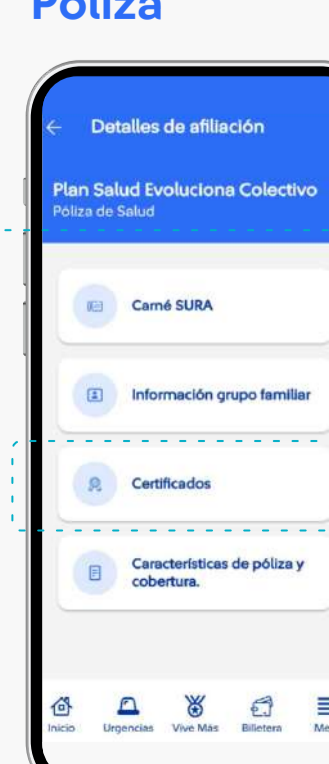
Póliza

Detalles de afiliación

Plan Salud Evoluciona Colectivo
Póliza de Salud

Carné SURA

Información grupo familiar

Certificados

Características de póliza y cobertura.

Inicio
Urgencias
Vive Más
Billetera
Me